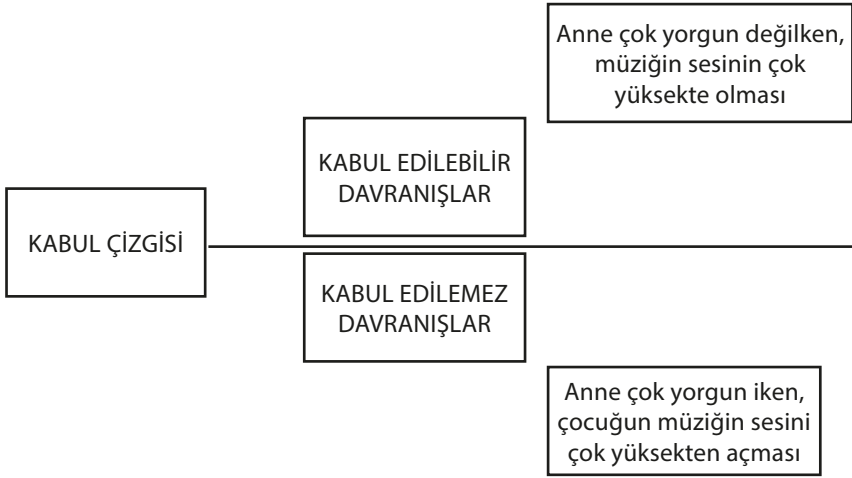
Anne çok yorgun değilken, müziğin sesinin çok yüksekte olması

KABUL EDİLEBİLİR DAVRANIŞLAR

KABUL ÇİZGİSİ

KABUL EDİLEMEZ DAVRANIŞLAR

Anne çok yorgun iken, çocuğun müziğin sesini çok yüksekten açması